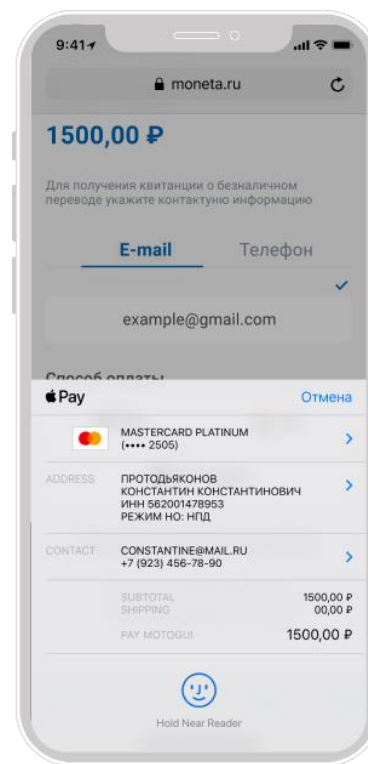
9:41

moneta.ru

1500,00 ₽

Для получения квитанции о безналичном переводе укажите контактную информацию

E-mail

Телефон

example@gmail.com

Способ оплаты

Pay

Отмена

MASTERCARD PLATINUM
(•••• 2505)

ADDRESS

ПРОТОДЬЯКОНОВ
КОНСТАНТИН КОНСТАНТИНОВИЧ
ИНН 562001478953
РЕЖИМ НО: НПД

CONTACT

CONSTANTINE@MAIL.RU
+7 (923) 456-78-90

SUBTOTAL 1500,00 ₽
SHIPPING 00,00 ₽

PAY MOTOGUI 1500,00 ₽

Hold Near Reader